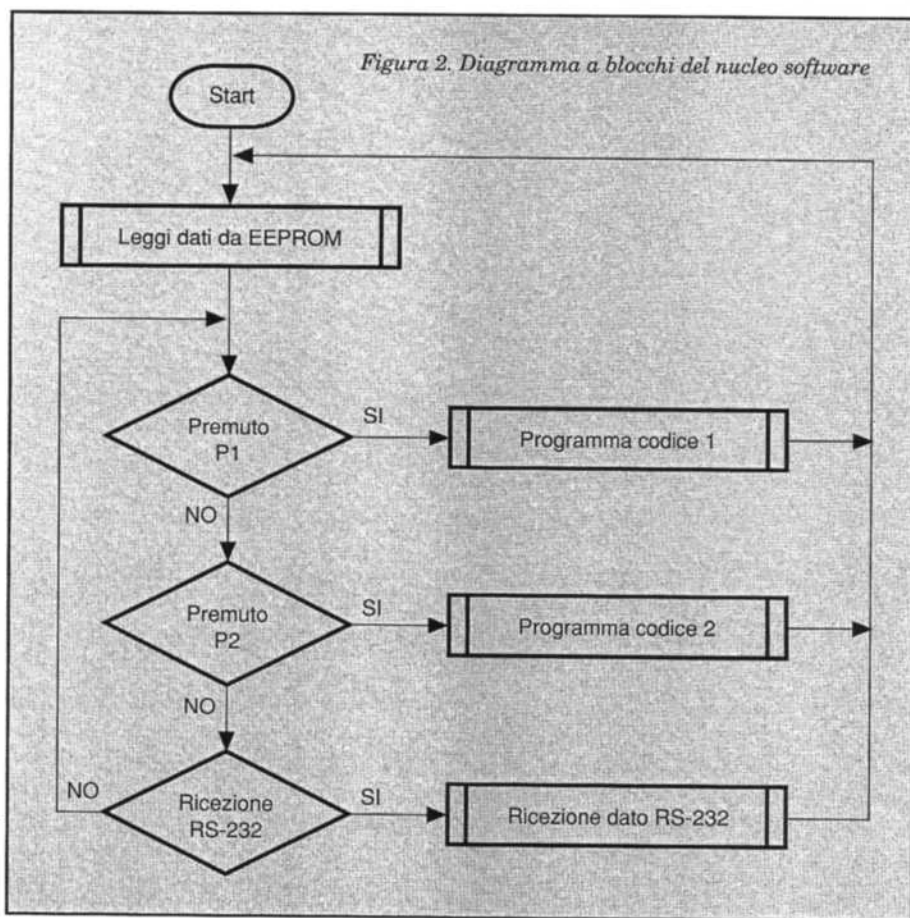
Figura 2. Diagramma a blocchi del nucleo software

Start

Leggi dati da EEPROM

Premuto P1

SI

Programma codice 1

NO

Premuto P2

SI

Programma codice 2

NO

NO

Ricezione RS-232

SI

Ricezione dato RS-232